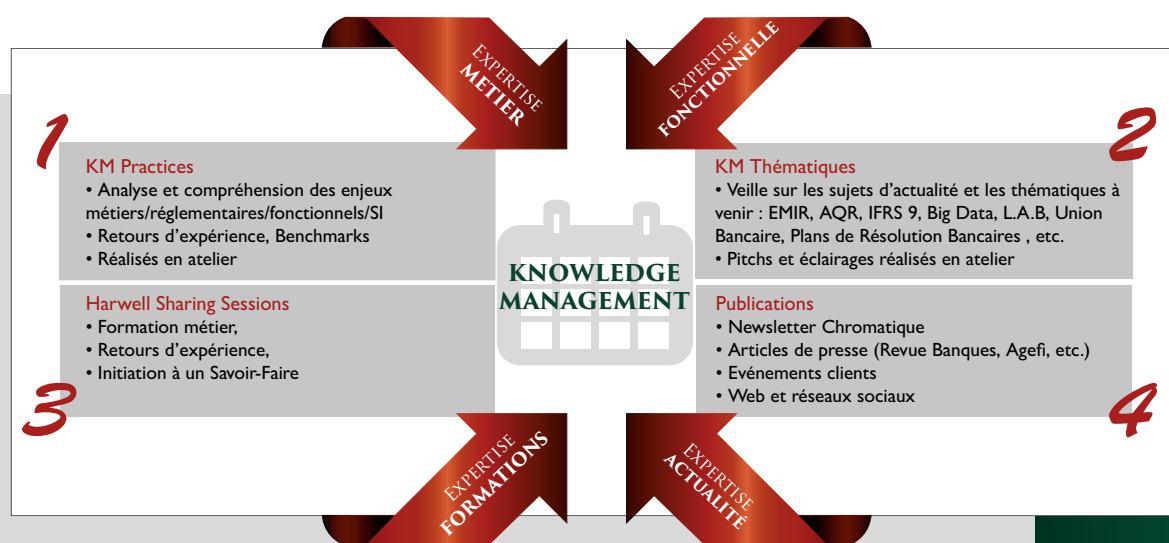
EXPERTISE
METIER

EXPERTISE
FONCTIONNELLE

1

KM Practices
• Analyse et compréhension des enjeux métiers/réglementaires/fonctionnels/SI
• Retours d'expérience, Benchmarks
• Réalisés en atelier

2

KM Thématiques
• Veille sur les sujets d'actualité et les thématiques à venir : EMIR, AQR, IFRS 9, Big Data, L.A.B, Union Bancaire, Plans de Résolution Bancaires , etc.
• Pitchs et éclairages réalisés en atelier

KNOWLEDGE
MANAGEMENT

Harwell Sharing Sessions
• Formation métier,
• Retours d'expérience,
• Initiation à un Savoir-Faire

3

Publications
• Newsletter Chromatique
• Articles de presse (Revue Banques, Agefi, etc.)
• Evénements clients
• Web et réseaux sociaux

4

EXPERTISE
FORMATIONS

EXPERTISE
ACTUALITÉ